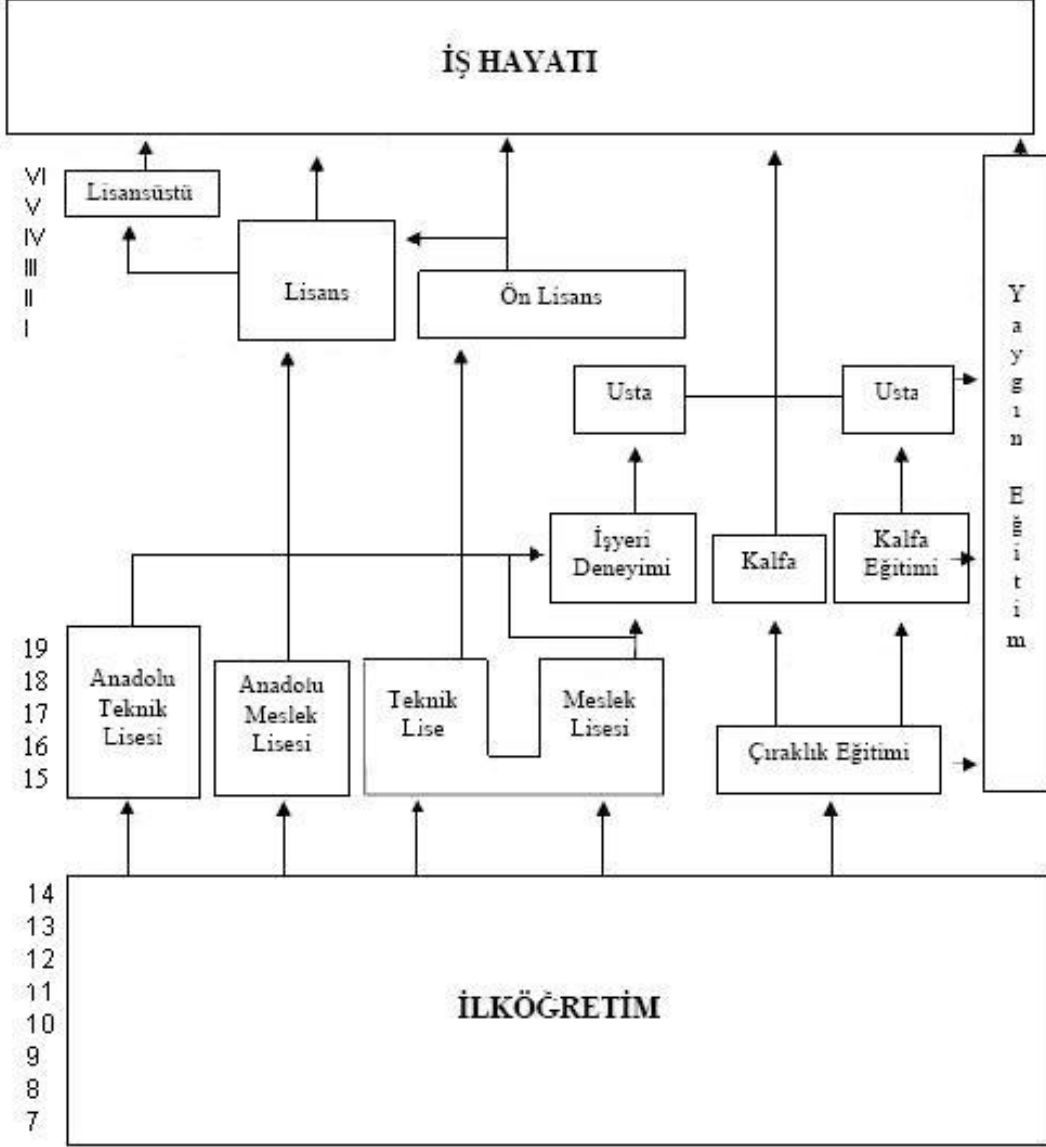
İŞ HAYATI

VI
V
IV
III
II
I

Lisansüstü

Lisans

Ön Lisans

Usta

Usta

Yaygın Eğitim

İşyeri Deneyimi

Kalfa

Kalfa Eğitimi

19
18
17
16
15

Anadolu Teknik Lisesi

Anadolu Meslek Lisesi

Teknik Lise

Meslek Lisesi

Çıraklık Eğitimi

14
13
12
11
10
9
8
7

İLKÖĞRETİM